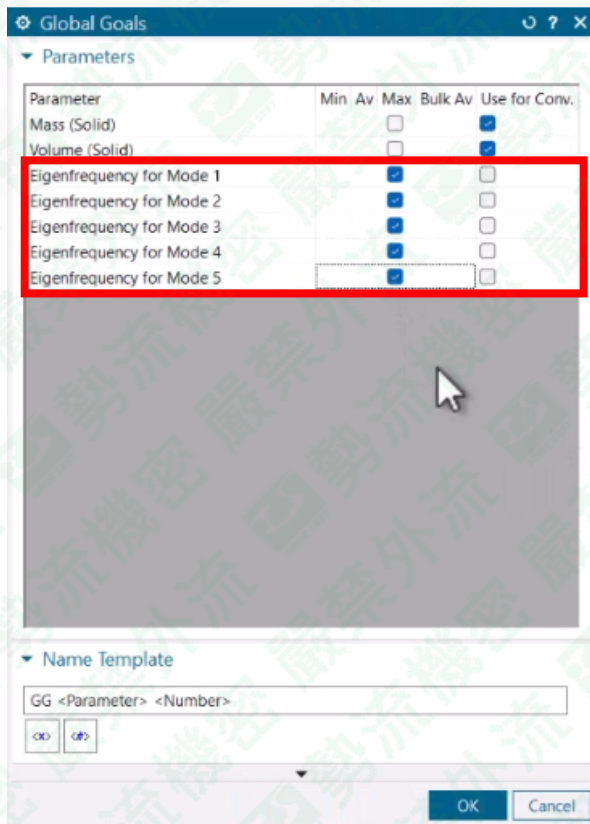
Global Goals

Parameters

| Parameter | Min | Av | Max | Bulk Av | Use for Conv. |
|---|---|---|---|---|---|
| Mass (Solid) | | | ☐ | | ☑ |
| Volume (Solid) | | | ☐ | | ☑ |
| Eigenfrequency for Mode 1 | | | ☑ | | ☐ |
| Eigenfrequency for Mode 2 | | | ☑ | | ☐ |
| Eigenfrequency for Mode 3 | | | ☑ | | ☐ |
| Eigenfrequency for Mode 4 | | | ☑ | | ☐ |
| Eigenfrequency for Mode 5 | | | ☑ | | ☐ |

Name Template

GG <Parameter> <Number>

<x> <#>

OK Cancel